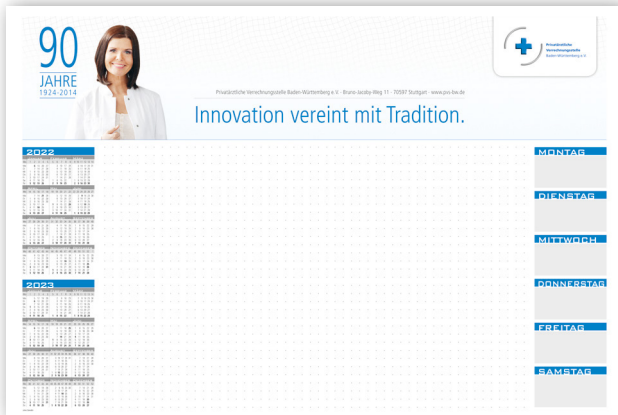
90
JAHRE
1924-2014

Privatärztliche Verrechnungsstelle Baden-Württemberg e.V. · Bruno-Jacoby-Weg 11 · 70597 Stuttgart · www.pvs-bw.de

Innovation vereint mit Tradition.

Privatärztliche Verrechnungsstelle Baden-Württemberg e.V.

2022

2023

MONTAG

DIENSTAG

MITTWOCH

DONNERSTAG

FREITAG

SAMSTAG